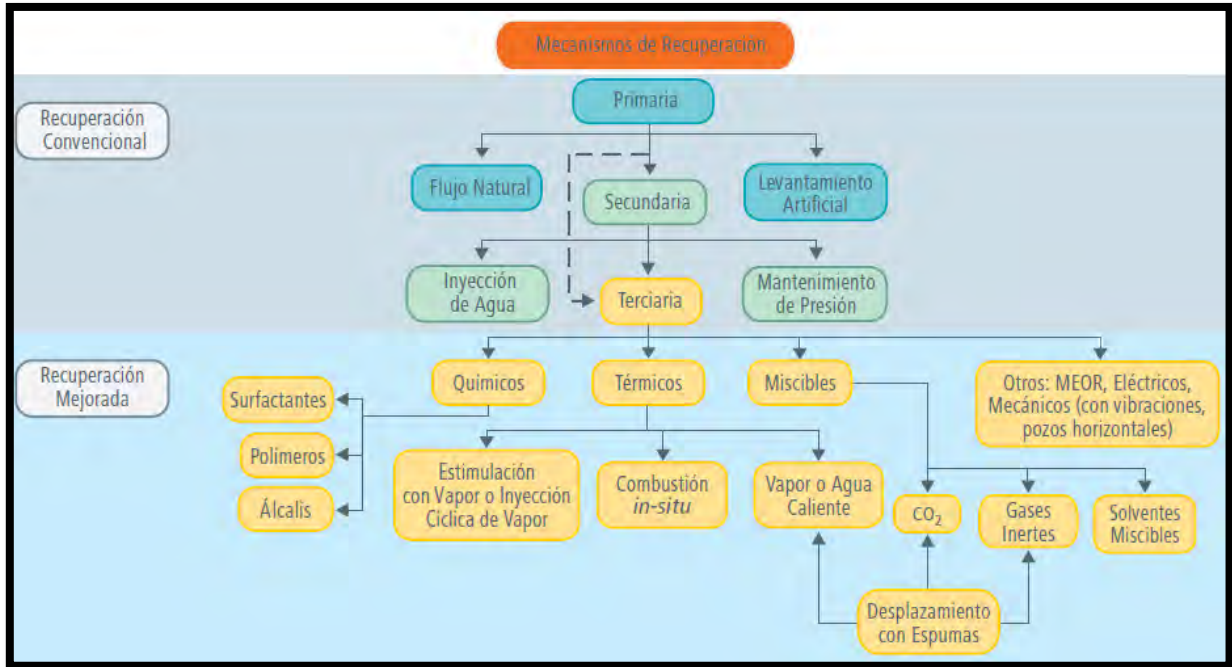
Mecanismos de Recuperación

Recuperación Convencional

Primaria

Flujo Natural

Secundaria

Levantamiento Artificial

Inyección de Agua

Terciaria

Mantenimiento de Presión

Recuperación Mejorada

Quimicos

Térmicos

Miscibles

Otros: MEOR, Eléctricos, Mecánicos (con vibraciones, pozos horizontales)

Surfactantes

Polímeros

Álcalis

Estimulación con Vapor o Inyección Cíclica de Vapor

Combustión *in-situ*

Vapor o Agua Caliente

$CO_2$

Gases Inertes

Solventes Miscibles

Desplazamiento con Espumas